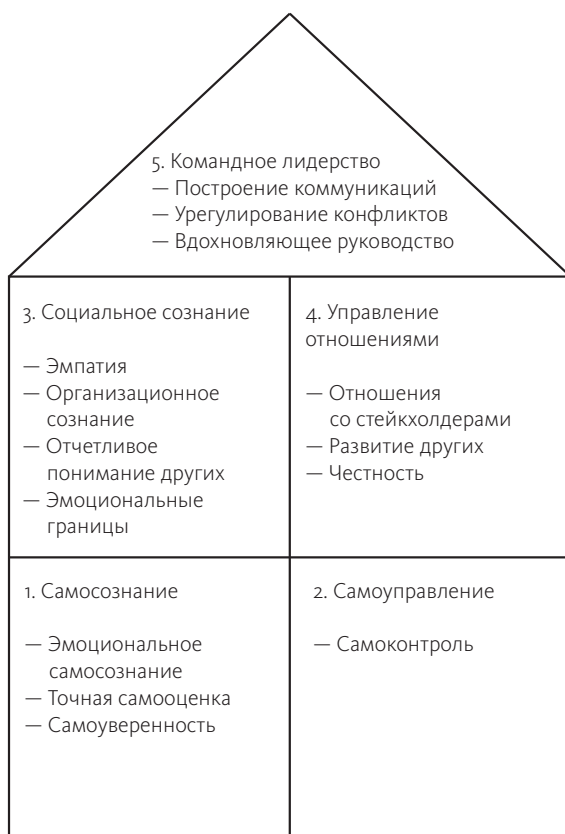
5. Командное лидерство
— Построение коммуникаций
— Урегулирование конфликтов
— Вдохновляющее руководство

3. Социальное сознание

— Эмпатия
— Организационное сознание
— Отчетливое понимание других
— Эмоциональные границы

4. Управление отношениями

— Отношения со стейкхолдерами
— Развитие других
— Честность

1. Самосознание

— Эмоциональное самосознание
— Точная самооценка
— Самоуверенность

2. Самоуправление

— Самоконтроль